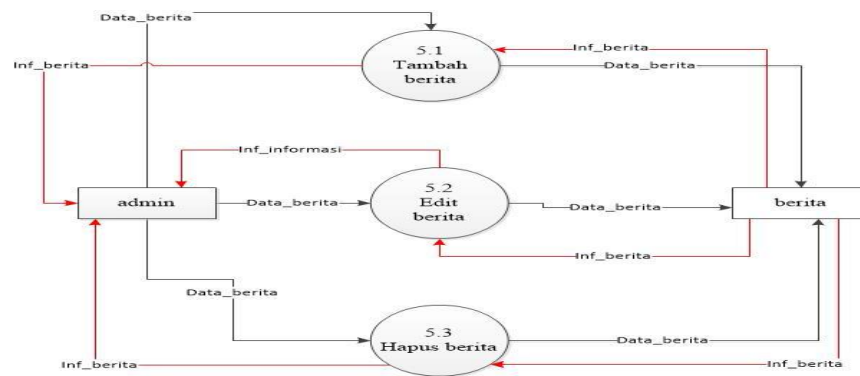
Data_berita

5.1
Tambah
berita

Inf_berita

Inf_berita

Data_berita

Inf_informasi

admin

Data_berita

5.2
Edit
berita

Data_berita

berita

Inf_berita

Data_berita

5.3
Hapus berita

Data_berita

Inf_berita

Inf_berita